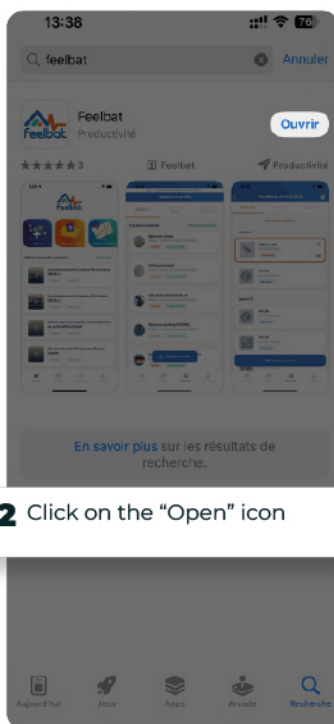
13:38
76

feelbat
Annuler

Feelbat
Productivité
Ouvrir

★★★★★ 3
Feelbat
Productivité

En savoir plus sur les résultats de recherche.

2 Click on the “Open” icon

Aujourd'hui
Jeux
Apps
Arcade
Recherche